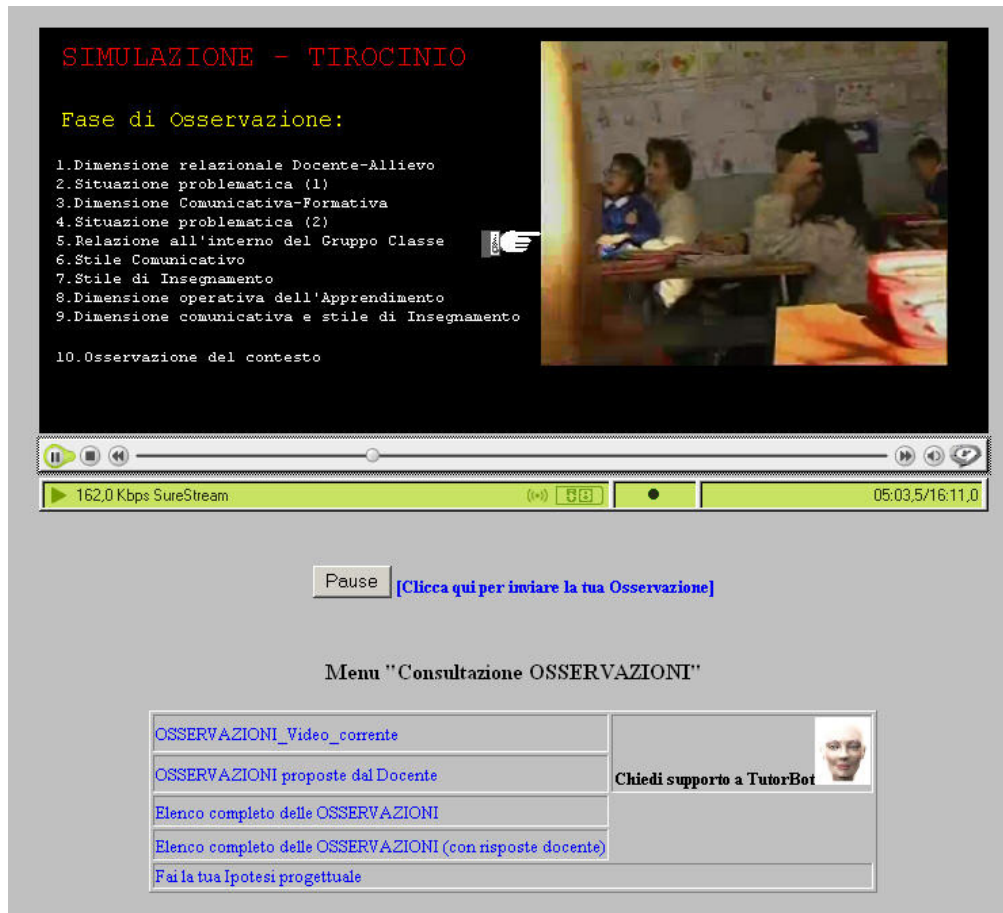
SIMULAZIONE - TIROCINIO

Fase di Osservazione:

1.Dimensione relazionale Docente-Allievo
2.Situazione problematica (1)
3.Dimensione Comunicativa-Formativa
4.Situazione problematica (2)
5.Relazione all'interno del Gruppo Classe
6.Stile Comunicativo
7.Stile di Insegnamento
8.Dimensione operativa dell'Apprendimento
9.Dimensione comunicativa e stile di Insegnamento

10.Osservazione del contesto

162,0 Kbps SureStream

05:03,5/16:11,0

Pause [Clicca qui per inviare la tua Osservazione]

Menu "Consultazione OSSERVAZIONI"

| OSSERVAZIONI_Video_corrente | Chiedi supporto a TutorBot |
|---|---|
| OSSERVAZIONI proposte dal Docente | |
| Elenco completo delle OSSERVAZIONI | |
| Elenco completo delle OSSERVAZIONI (con risposte docente) | |
| Fai la tua Ipotesi progettuale | |